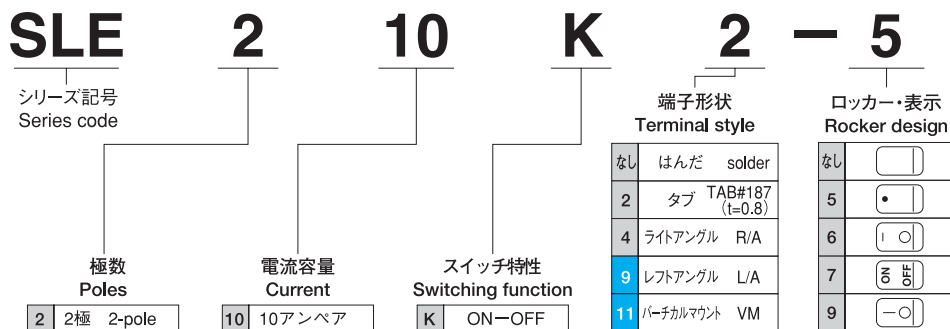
SLE 2 10 K 2 — 5

シリーズ記号
Series code

極数
Poles

| 2 | 2極 2-pole |
|---|---|

電流容量
Current

| 10 | 10アンペア |
|---|---|

スイッチ特性
Switching function

| K | ON—OFF |
|---|---|

端子形状
Terminal style

| なし | はんだ solder |
|---|---|
| 2 | タブ TAB#187 (t=0.8) |
| 4 | ライトアングル R/A |
| 9 | レフトアングル L/A |
| 11 | バーチカルマウント VM |

ロッカー・表示
Rocker design

| なし | |
|---|---|
| 5 | • |
| 6 | I O |
| 7 | ON OFF |
| 9 | — O |